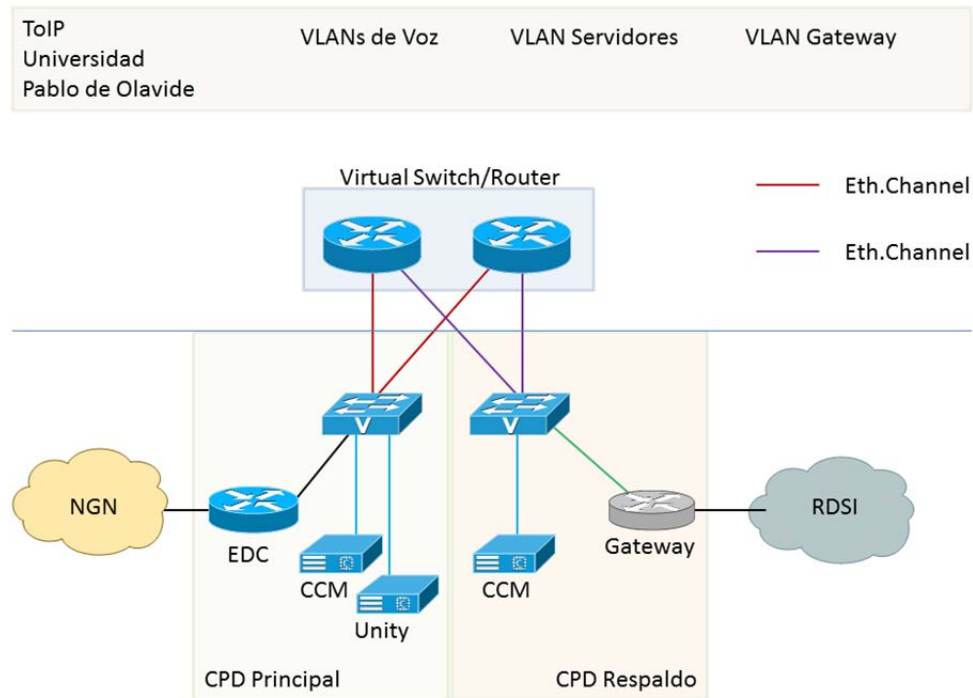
ToIP
Universidad
Pablo de Olavide

VLANs de Voz

VLAN Servidores

VLAN Gateway

Virtual Switch/Router

Eth.Channel

Eth.Channel

V

V

NGN

EDC

CCM

Unity

CCM

Gateway

RDSI

CPD Principal

CPD Respaldo